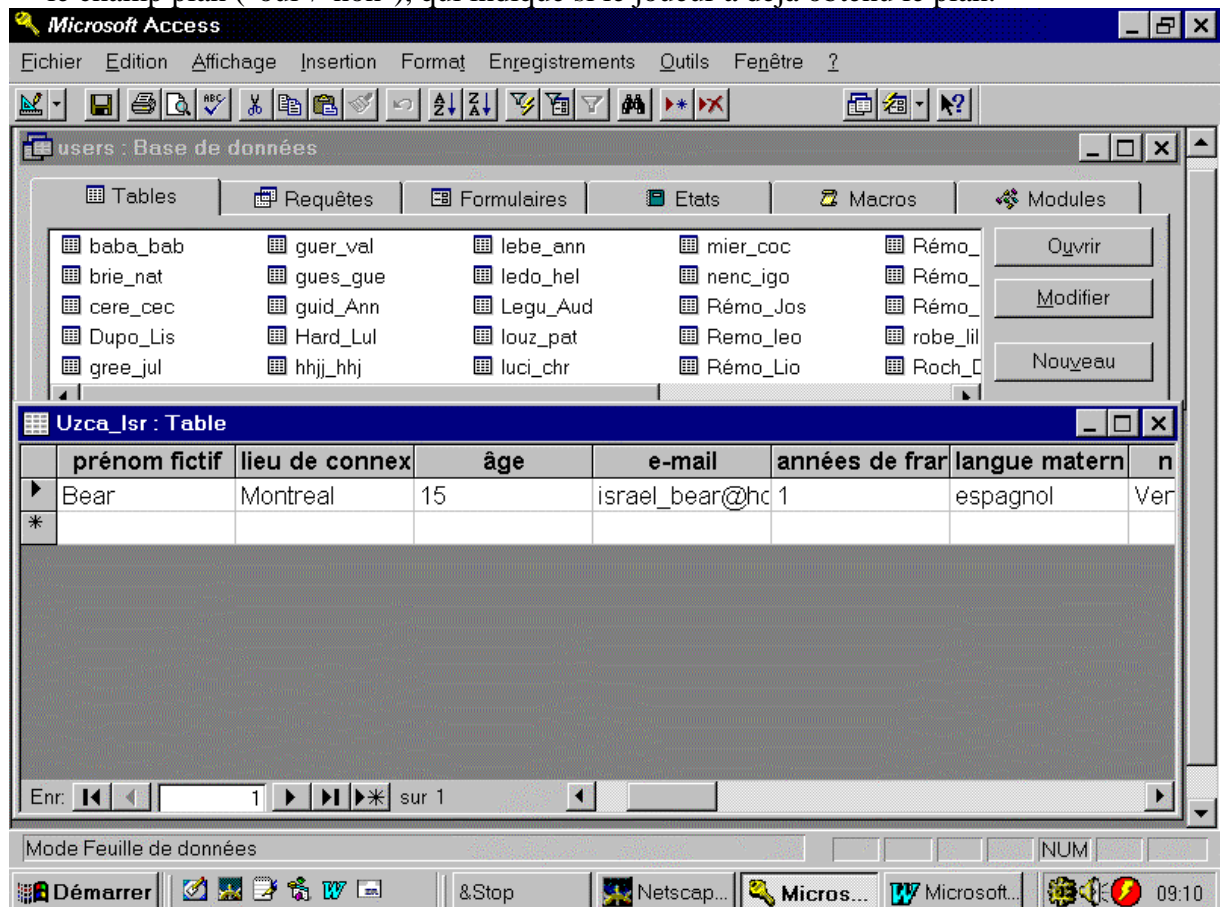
Microsoft Access

Fichier Edition Affichage Insertion Format Enregistrements Outils Fenêtre ?

users : Base de données

Tables Requêtes Formulaires Etats Macros Modules

baba_bab
brie_nat
cere_cec
Dupo_Lis
gree_jul
guer_val
gues_gue
guid_Ann
Hard_Lul
hhjj_hhj
lebe_ann
ledo_hel
Legu_Aud
louz_pat
luci_chr
mier_coc
nenc_igo
Rémo_Jos
Remo_leo
Rémo_Lio
Rémo_
Rémo_
Rémo_
robe_lil
Roch_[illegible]

Ouvrir
Modifier
Nouveau

Uzca_Isr : Table

| | prénom fictif | lieu de connex | âge | e-mail | années de frar | langue matern | n |
|---|---|---|---|---|---|---|---|
| ▶ | Bear | Montreal | 15 | israel_bear@hc | 1 | espagnol | Ver |
| * | | | | | | | |

Enr: 1 sur 1

Mode Feuille de données

NUM

Démarrer &Stop Netscap... Micros... Microsoft... 09:10